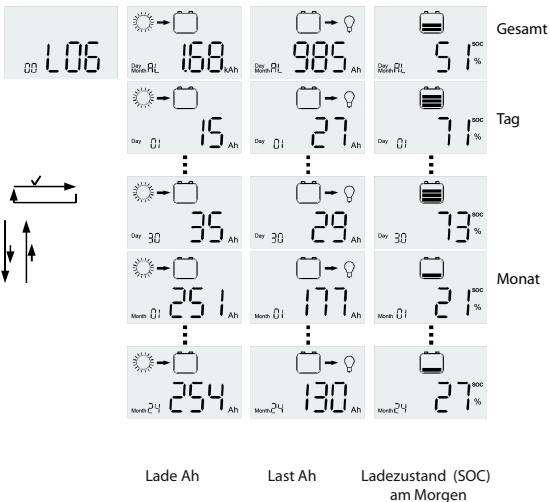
00 L06

Day Month AL 168 kAh

Day Month AL 985 Ah

Day Month AL 51 SOC %

Gesamt

Day 01 15 Ah

Day 01 27 Ah

Day 01 71 SOC %

Tag

Day 30 35 Ah

Day 30 29 Ah

Day 30 73 SOC %

Month 01 251 Ah

Month 01 177 Ah

Month 01 21 SOC %

Monat

Month 24 254 Ah

Month 24 130 Ah

Month 24 27 SOC %

Lade Ah

Last Ah

Ladezustand (SOC) am Morgen